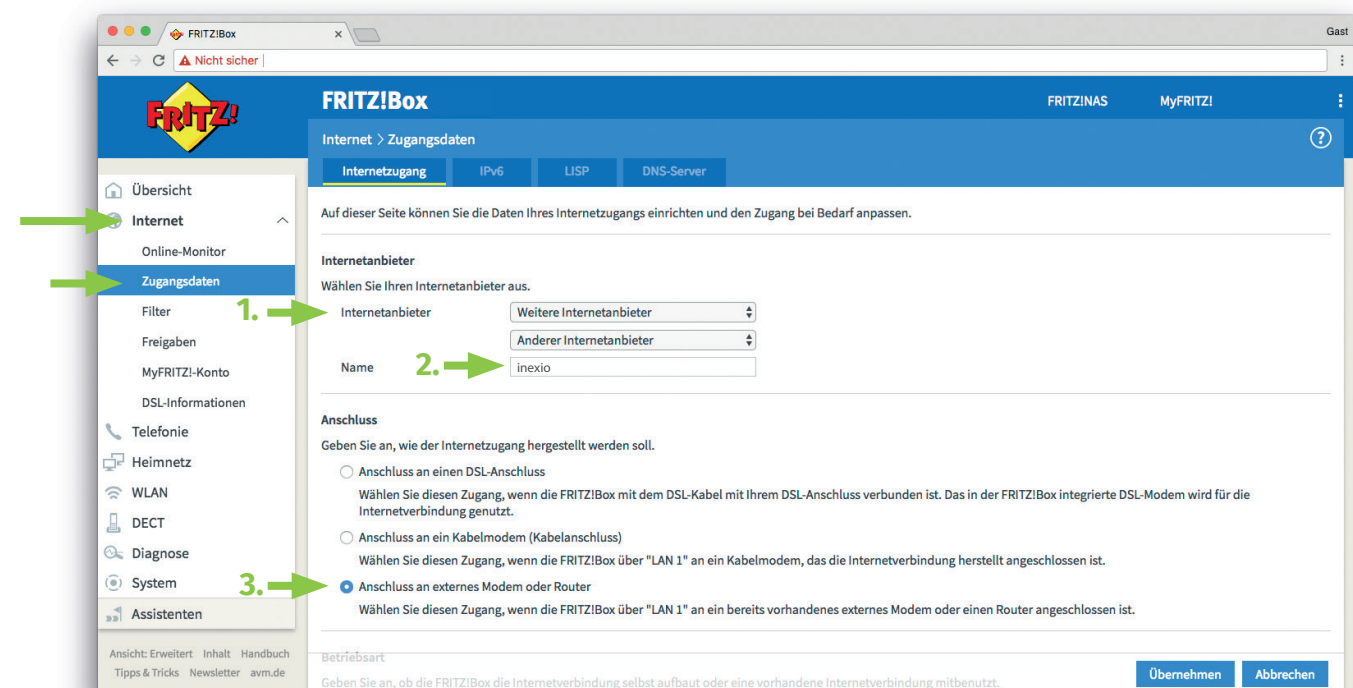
FRITZ!Box ×

Gast

Nicht sicher

FRITZ!

FRITZ!Box

FRITZ!NAS MyFRITZ!

Internet > Zugangsdaten

?

Internetzugang IPv6 LISP DNS-Server

Übersicht
Internet
Online-Monitor
Zugangsdaten
Filter
Freigaben
MyFRITZ!-Konto
DSL-Informationen
Telefonie
Heimnetz
WLAN
DECT
Diagnose
System
Assistenten

Ansicht: Erweitert Inhalt Handbuch
Tipps & Tricks Newsletter avm.de

Auf dieser Seite können Sie die Daten Ihres Internetzugangs einrichten und den Zugang bei Bedarf anpassen.

Internetanbieter

Wählen Sie Ihren Internetanbieter aus.

1. Internetanbieter Weitere Internetanbieter

Anderer Internetanbieter

Name 2. inexio

Anschluss

Geben Sie an, wie der Internetzugang hergestellt werden soll.

Anschluss an einen DSL-Anschluss

Wählen Sie diesen Zugang, wenn die FRITZ!Box mit dem DSL-Kabel mit Ihrem DSL-Anschluss verbunden ist. Das in der FRITZ!Box integrierte DSL-Modem wird für die Internetverbindung genutzt.

Anschluss an ein Kabelmodem (Kabelanschluss)

Wählen Sie diesen Zugang, wenn die FRITZ!Box über "LAN 1" an ein Kabelmodem, das die Internetverbindung herstellt angeschlossen ist.

3. Anschluss an externes Modem oder Router

Wählen Sie diesen Zugang, wenn die FRITZ!Box über "LAN 1" an ein bereits vorhandenes externes Modem oder einen Router angeschlossen ist.

Betriebsart

Geben Sie an, ob die FRITZ!Box die Internetverbindung selbst aufbaut oder eine vorhandene Internetverbindung mitbenutzt.

Übernehmen Abbrechen